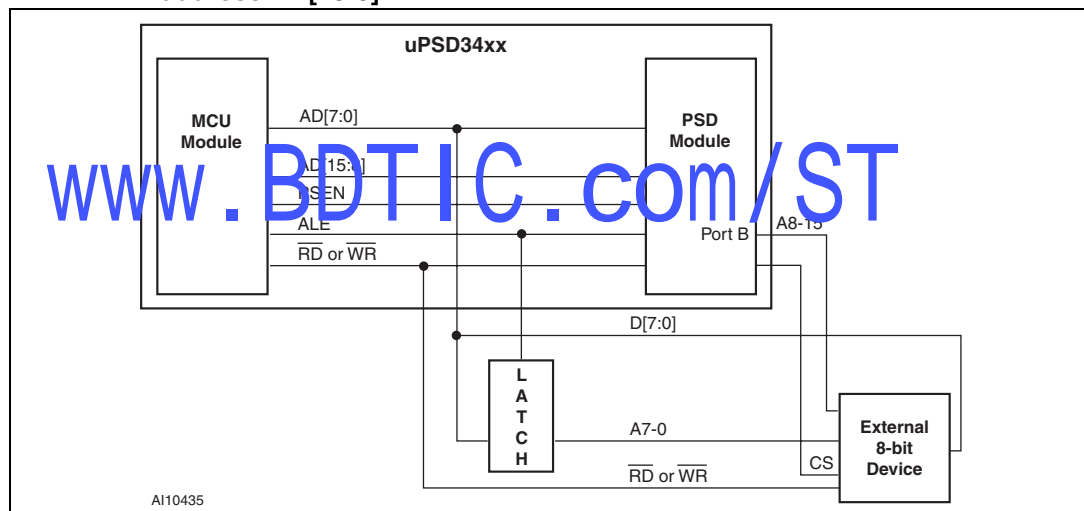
uPSD34xx

MCU Module

PSD Module

AD[7:0]

AD[15:8]

PSEN

ALE

$\overline{RD}$ or $\overline{WR}$

Port B

A8-15

www.BDTIC.com/ST

D[7:0]

L A T C H

A7-0

External 8-bit Device

CS

$\overline{RD}$ or $\overline{WR}$

AI10435